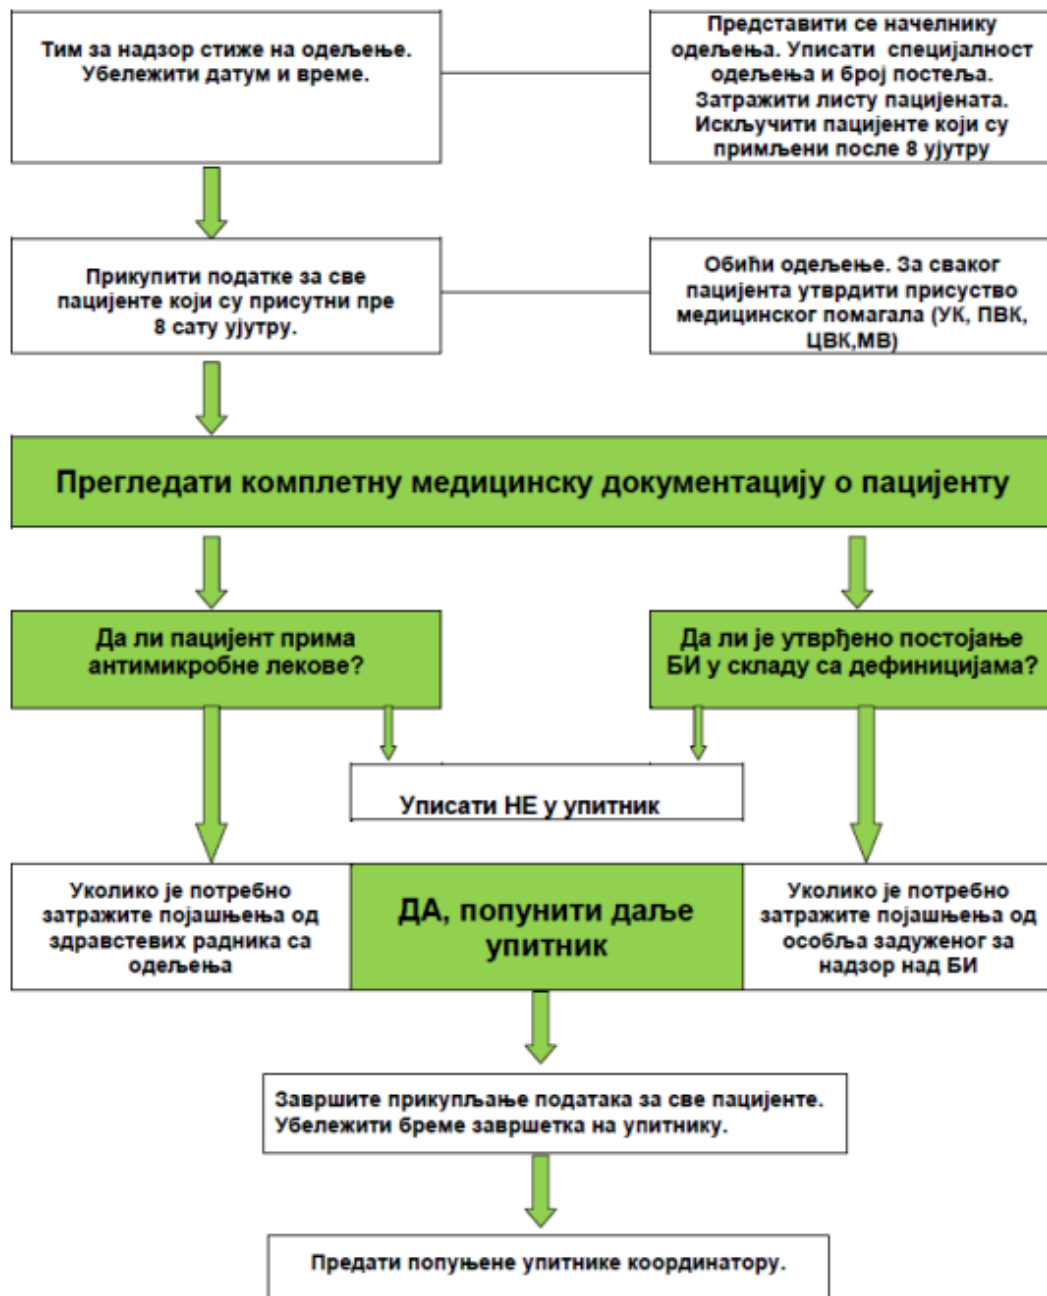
Тим за надзор стиже на одељење. Убележити датум и време.

Представити се начелнику одељења. Уписати специјалност одељења и број постеља. Затражити листу пацијената. Искључити пацијенте који су примљени после 8 ујутру

Прикупити податке за све пацијенте који су присутни пре 8 сату ујутру.

Обиђи одељење. За сваког пацијента утврдити присуство медицинског помагала (УК, ПВК, ЦВК,МВ)

Прегледати комплетну медицинску документацију о пацијенту

Да ли пацијент прима антимикробне лекове?

Да ли је утврђено постојање БИ у складу са дефиницијама?

Уписати НЕ у упитник

Уколико је потребно затражите појашњења од здравствених радника са одељења

ДА, попунити даље упитник

Уколико је потребно затражите појашњења од особља задуженог за надзор над БИ

Завршите прикупљање података за све пацијенте. Убележити бреме завршетка на упитнику.

Предати попуњене упитнике координатору.